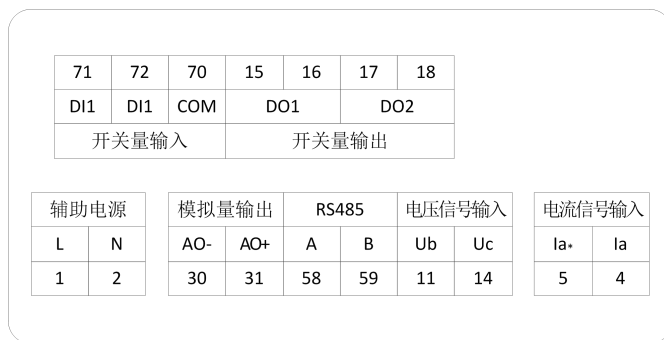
| 71 | 72 | 70 | 15 | 16 | 17 | 18 |
|---|---|---|---|---|---|---|
| DI1 | DI1 | COM | DO1 | | DO2 | |
| 开关量输入 | | | 开关量输出 | | | |

| 辅助电源 | |
|---|---|
| L | N |
| 1 | 2 |

| 模拟量输出 | | RS485 | | 电压信号输入 | |
|---|---|---|---|---|---|
| AO- | AO+ | A | B | Ub | Uc |
| 30 | 31 | 58 | 59 | 11 | 14 |

| 电流信号输入 | |
|---|---|
| Ia* | Ia |
| 5 | 4 |